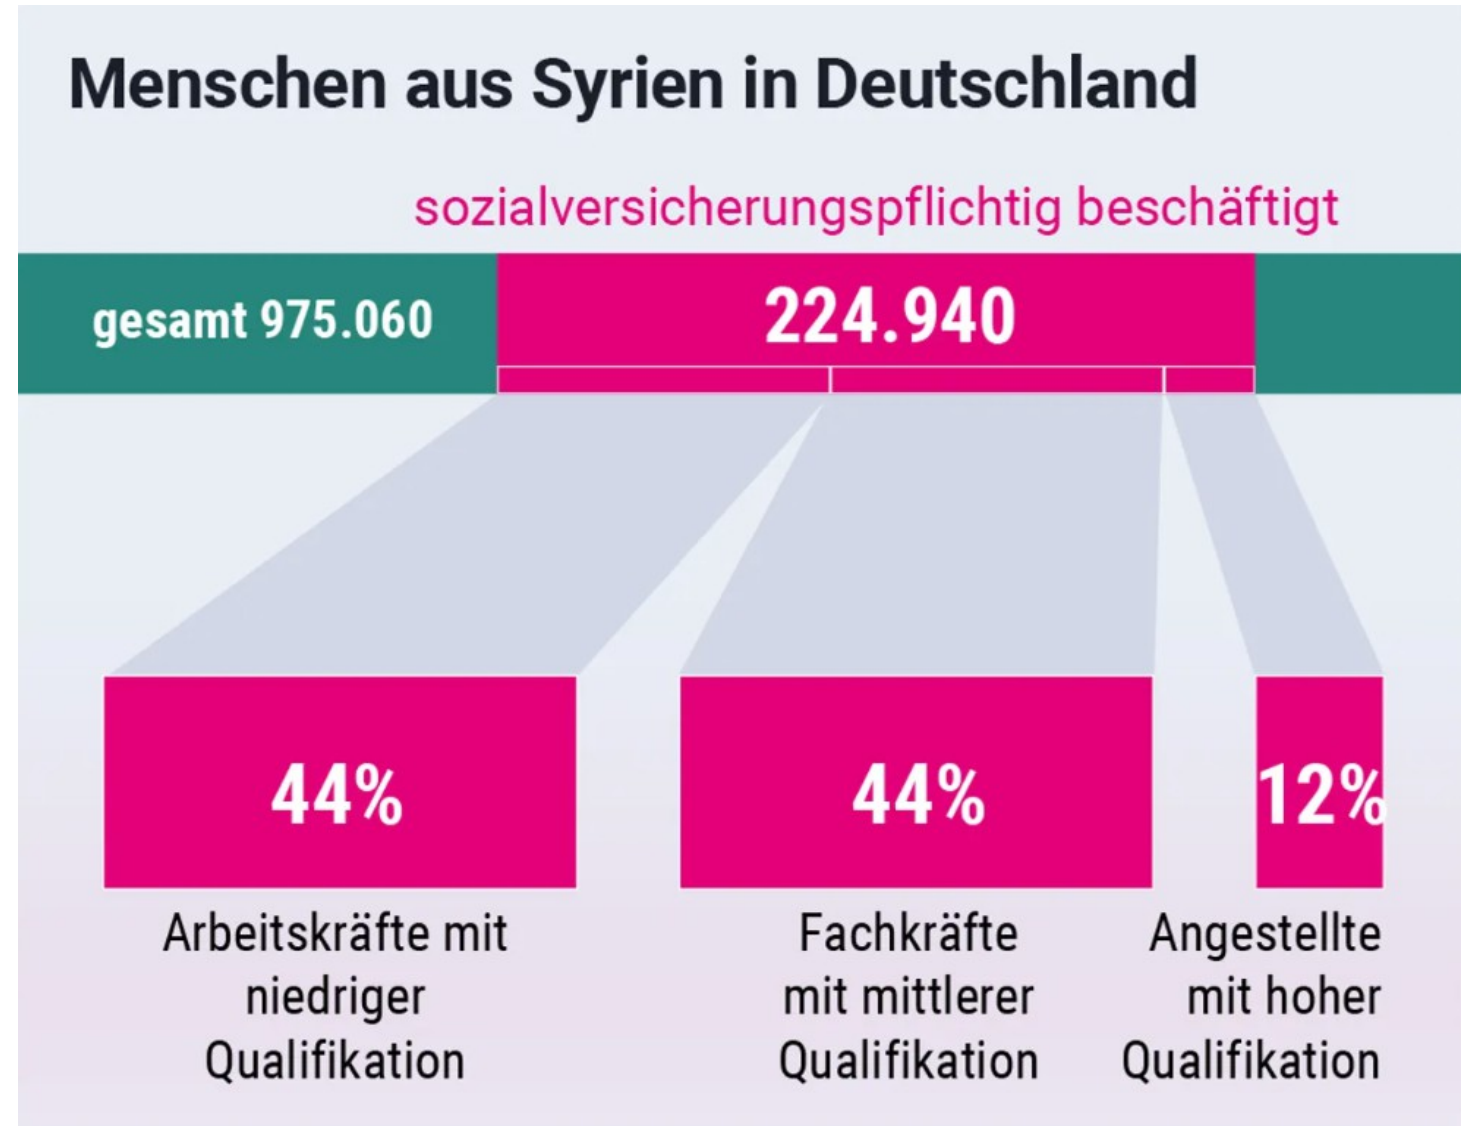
Menschen aus Syrien in Deutschland

sozialversicherungspflichtig beschäftigt

gesamt 975.060

224.940

44%

Arbeitskräfte mit niedriger Qualifikation

44%

Fachkräfte mit mittlerer Qualifikation

12%

Angestellte mit hoher Qualifikation